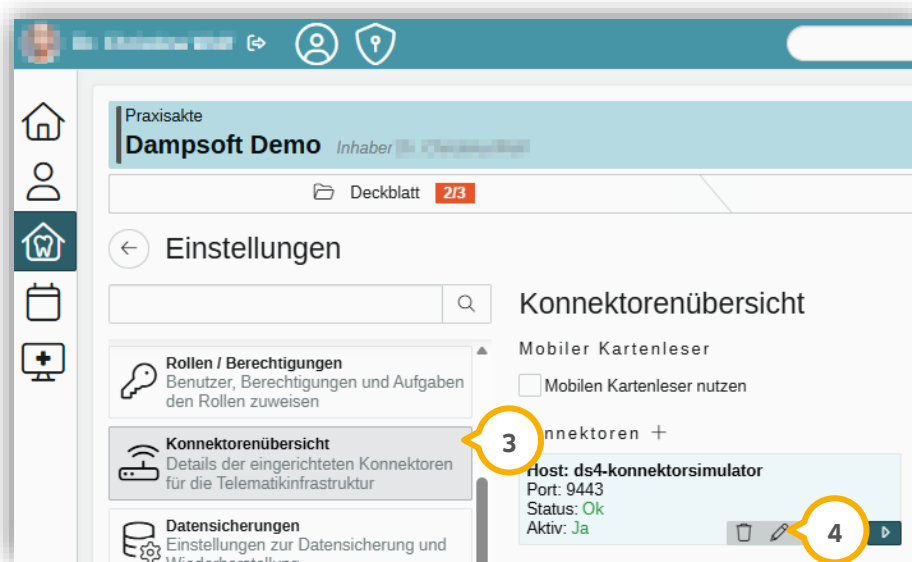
Praxisakte
Dampsoft Demo Inhaber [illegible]

Deckblatt 2/3

Einstellungen

Rollen / Berechtigungen
Benutzer, Berechtigungen und Aufgaben den Rollen zuweisen

Konnektorenübersicht
Details der eingerichteten Konnektoren für die Telematikinfrastruktur

Datensicherungen
Einstellungen zur Datensicherung und Wiederherstellung

3

Konnektorenübersicht

Mobiler Kartenleser

Mobilen Kartenleser nutzen

Konnektoren +

Host: ds4-konnektorsimulator
Port: 9443
Status: Ok
Aktiv: Ja

4